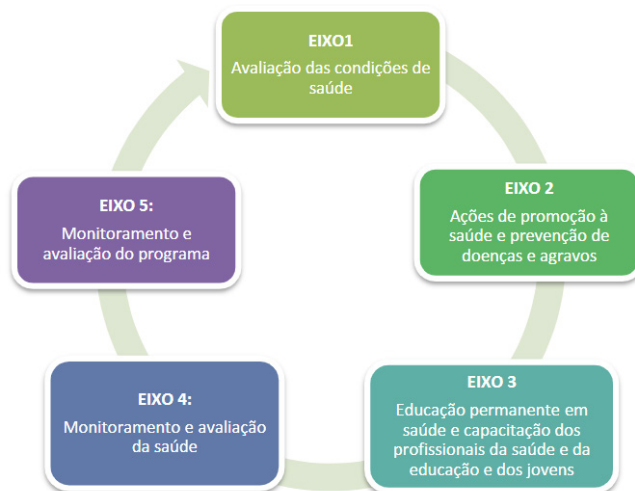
EIXO1
Avaliação das condições de saúde

EIXO 2
Ações de promoção à saúde e prevenção de doenças e agravos

EIXO 3
Educação permanente em saúde e capacitação dos profissionais da saúde e da educação e dos jovens

EIXO 4:
Monitoramento e avaliação da saúde

EIXO 5:
Monitoramento e avaliação do programa